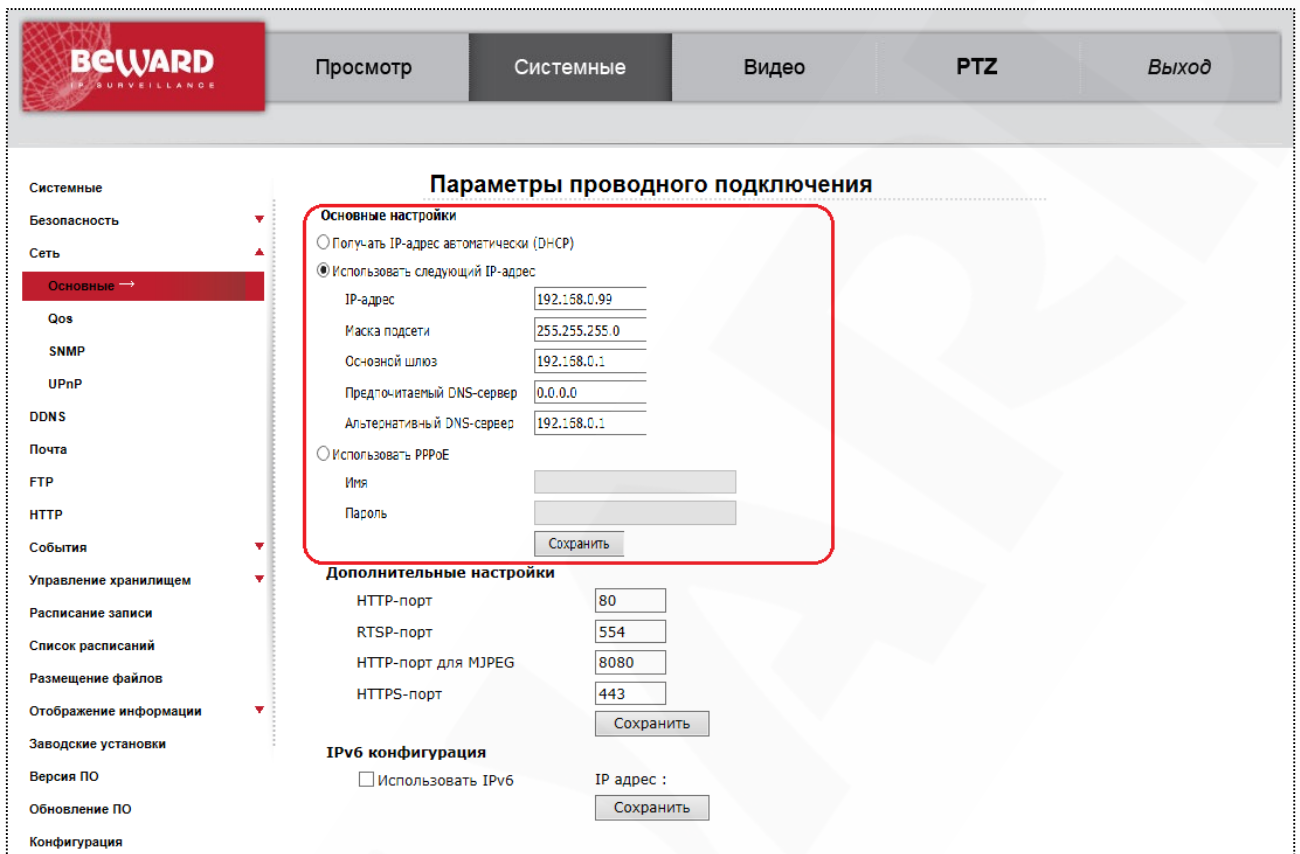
BEWARD
IP SURVEILLANCE

Просмотр | Системные | Видео | PTZ | Выход

Системные
Безопасность
Сеть
Основные →
Qos
SNMP
UPnP
DDNS
Почта
FTP
HTTP
События
Управление хранилищем
Расписание записи
Список расписаний
Размещение файлов
Отображение информации
Заводские установки
Версия ПО
Обновление ПО
Конфигурация

Параметры проводного подключения

Основные настройки
Получать IP-адрес автоматически (DHCP)
Использовать следующий IP-адрес
IP-адрес 192.168.0.99
Маска подсети 255.255.255.0
Основной шлюз 192.168.0.1
Предпочитаемый DNS-сервер 0.0.0.0
Альтернативный DNS-сервер 192.168.0.1
Использовать PPPoE
Имя
Пароль
Сохранить

Дополнительные настройки
HTTP-порт 80
RTSP-порт 554
HTTP-порт для MJPEG 8080
HTTPS-порт 443
Сохранить

IPv6 конфигурация
Использовать IPv6
IP адрес :
Сохранить